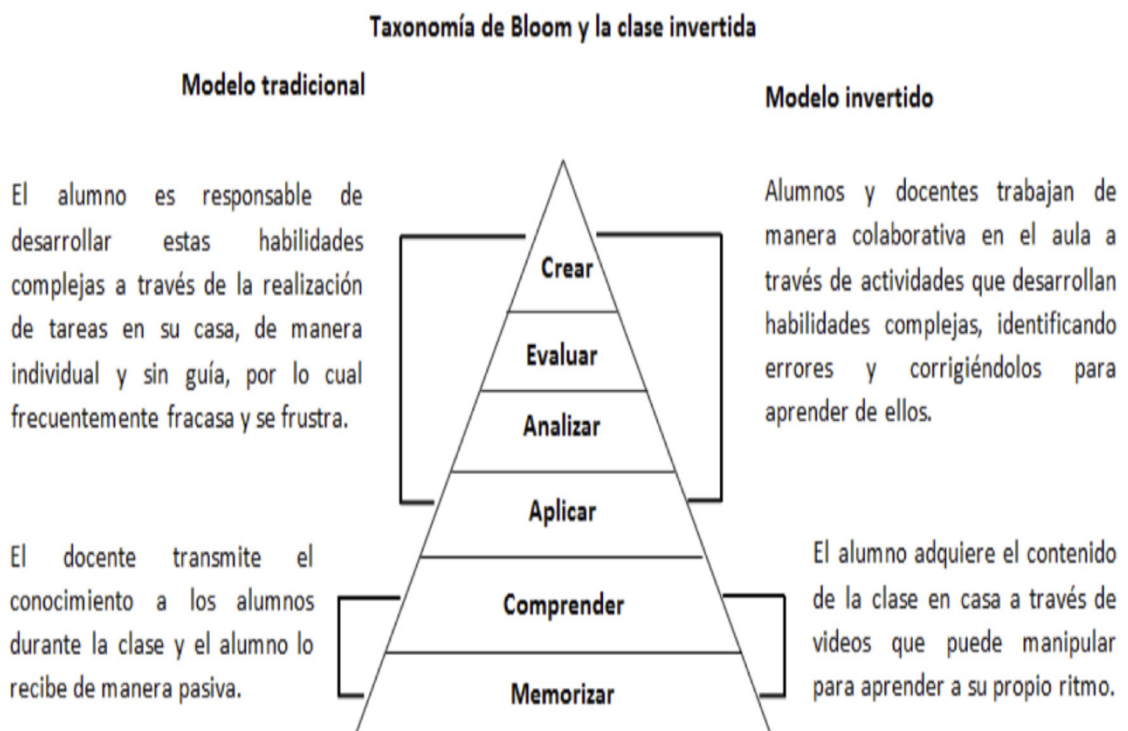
Taxonomía de Bloom y la clase invertida

Modelo tradicional

El alumno es responsable de desarrollar estas habilidades complejas a través de la realización de tareas en su casa, de manera individual y sin guía, por lo cual frecuentemente fracasa y se frustra.

El docente transmite el conocimiento a los alumnos durante la clase y el alumno lo recibe de manera pasiva.

Crear

Evaluar

Analizar

Aplicar

Comprender

Memorizar

Modelo invertido

Alumnos y docentes trabajan de manera colaborativa en el aula a través de actividades que desarrollan habilidades complejas, identificando errores y corrigiéndolos para aprender de ellos.

El alumno adquiere el contenido de la clase en casa a través de videos que puede manipular para aprender a su propio ritmo.